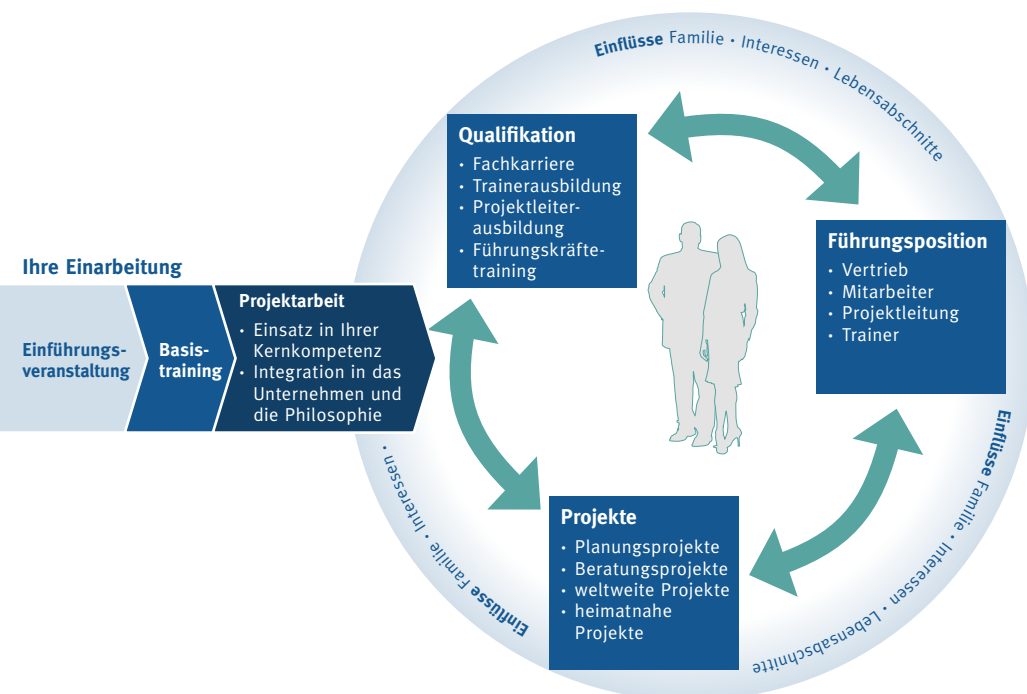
Einflüsse Familie • Interessen • Lebensabschnitte

Qualifikation
• Fachkarriere
• Trainerausbildung
• Projektleiterausbildung
• Führungskräftetraining

Führungsposition
• Vertrieb
• Mitarbeiter
• Projektleitung
• Trainer

Ihre Einarbeitung

Einführungsveranstaltung

Basistraining

Projektarbeit
• Einsatz in Ihrer Kernkompetenz
• Integration in das Unternehmen und die Philosophie

Projekte
• Planungsprojekte
• Beratungsprojekte
• weltweite Projekte
• heimatnahe Projekte

Einflüsse Familie • Interessen •

Einflüsse Familie • Interessen • Lebensabschnitte